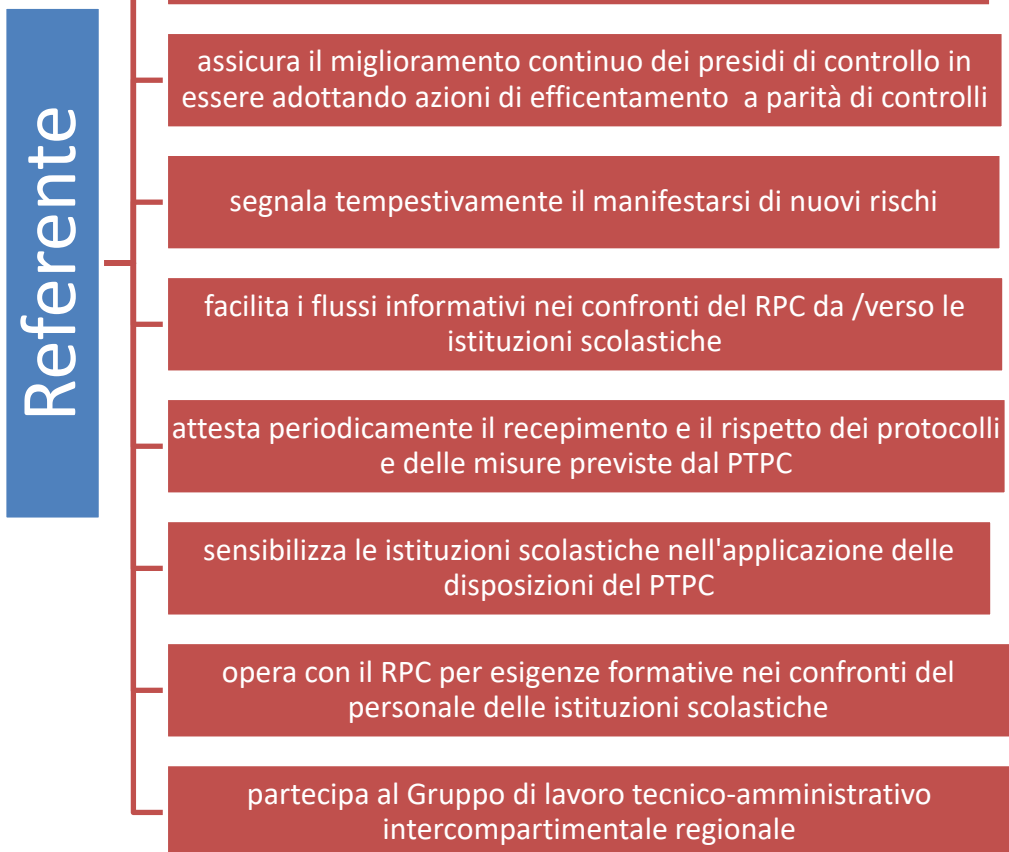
Referente

assicura il miglioramento continuo dei presidi di controllo in essere adottando azioni di efficentamento  a parità di controlli

segnala tempestivamente il manifestarsi di nuovi rischi

facilita i flussi informativi nei confronti del RPC da /verso le istituzioni scolastiche

attesta periodicamente il recepimento e il rispetto dei protocolli e delle misure previste dal PTPC

sensibilizza le istituzioni scolastiche nell'applicazione delle disposizioni del PTPC

opera con il RPC per esigenze formative nei confronti del personale delle istituzioni scolastiche

partecipa al Gruppo di lavoro tecnico-amministrativo intercompartimentale regionale